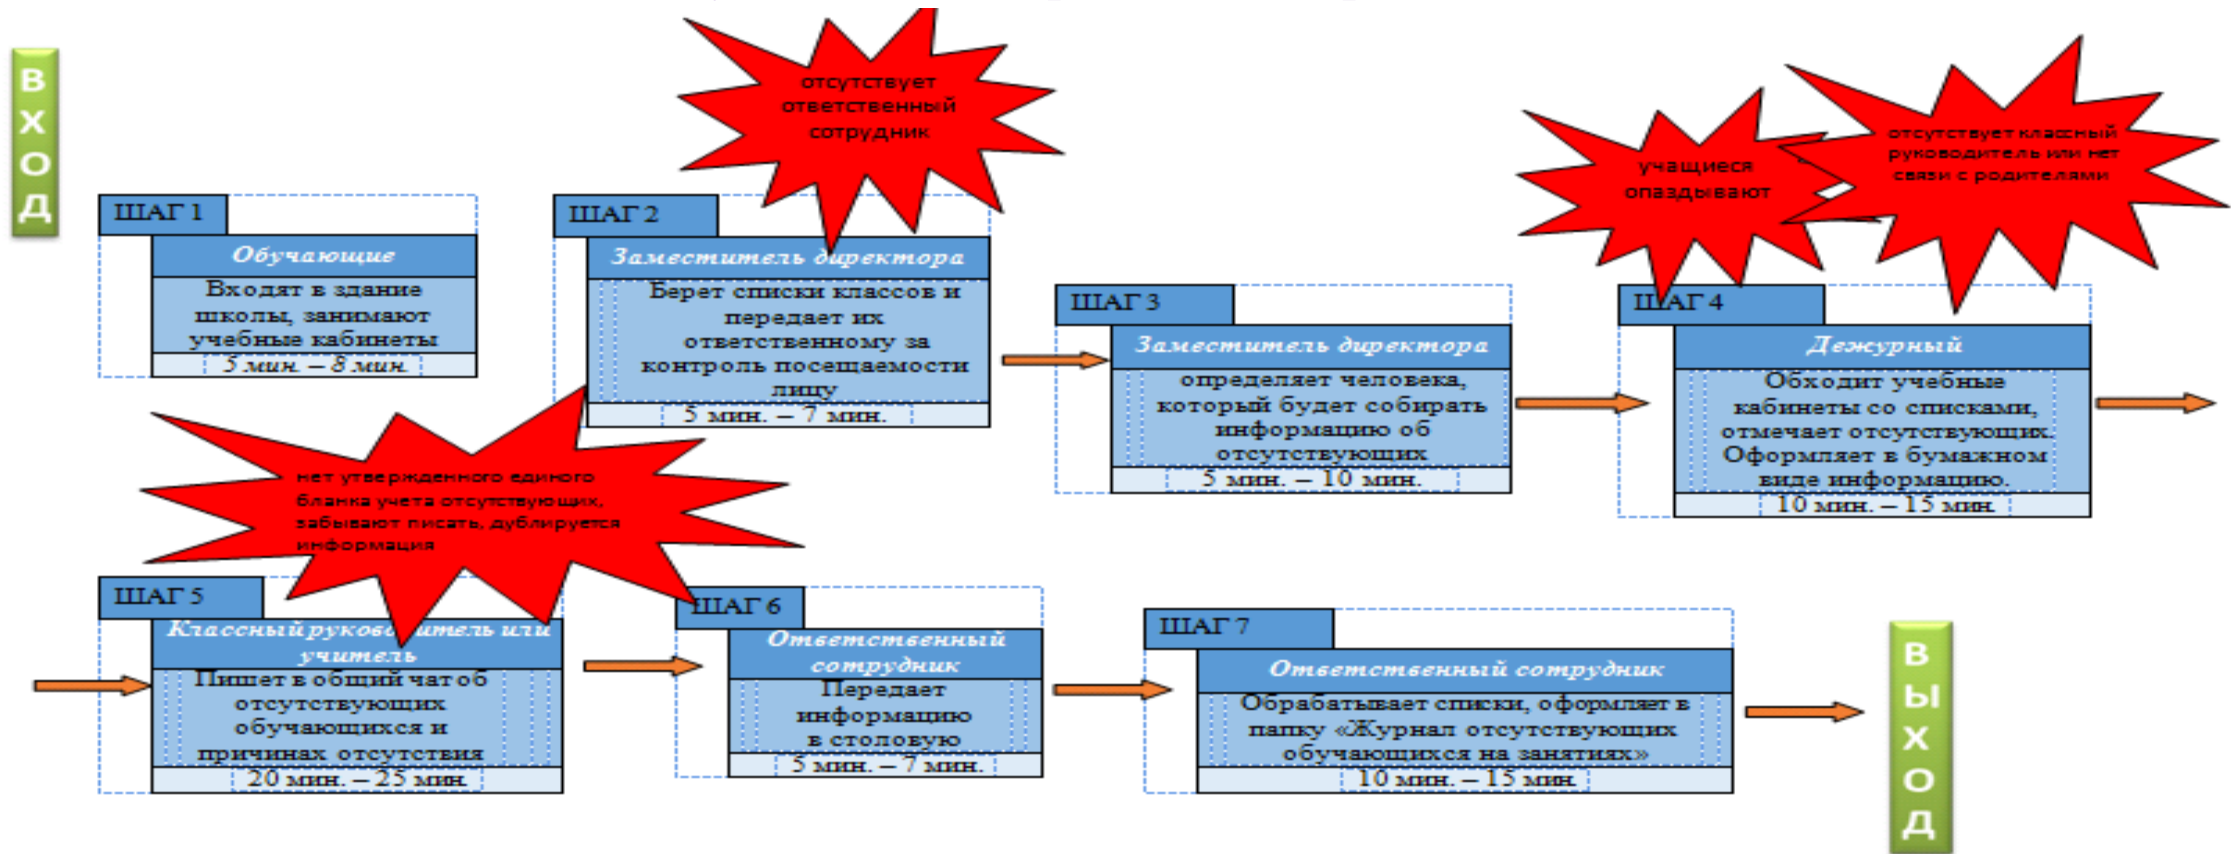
ВХОД

отсутствует ответственный сотрудник

учащиеся опаздывают

отсутствует классный руководитель или нет связи с родителями

ШАГ 1
Обучающие
Входят в здание школы, занимают учебные кабинеты
5 мин. – 8 мин.

ШАГ 2
Заместитель директора
Берет списки классов и передает их ответственному за контроль посещаемости лицу
5 мин. – 7 мин.

ШАГ 3
Заместитель директора
определяет человека, который будет собирать информацию об отсутствующих
5 мин. – 10 мин.

ШАГ 4
Дежурный
Обходит учебные кабинеты со списками, отмечает отсутствующих. Оформляет в бумажном виде информацию.
10 мин. – 15 мин.

нет утвержденного единого бланка учета отсутствующих, забывают писать, дублируется информация

ШАГ 5
Классный руководитель или учитель
Пишет в общий чат об отсутствующих обучающихся и причинах отсутствия
20 мин. – 25 мин.

ШАГ 6
Ответственный сотрудник
Передает информацию в столовую
5 мин. – 7 мин.

ШАГ 7
Ответственный сотрудник
Обрабатывает списки, оформляет в папку «Журнал отсутствующих обучающихся на занятиях»
10 мин. – 15 мин.

ВЫХОД